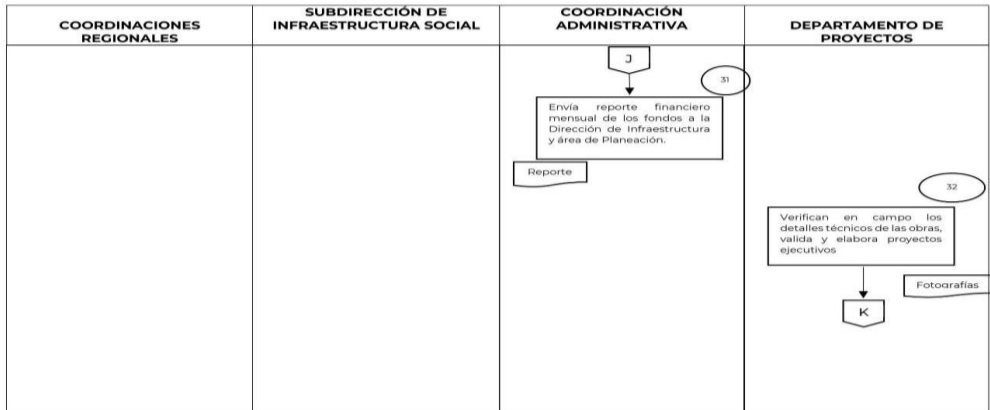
| COORDINACIONES REGIONALES | SUBDIRECCIÓN DE INFRAESTRUCTURA SOCIAL | COORDINACIÓN ADMINISTRATIVA | DEPARTAMENTO DE PROYECTOS |
|---|---|---|---|

J

31

Envía reporte financiero mensual de los fondos a la Dirección de Infraestructura y área de Planeación.

Reporte

32

Verifican en campo los detalles técnicos de las obras, valida y elabora proyectos ejecutivos

Fotografías

K